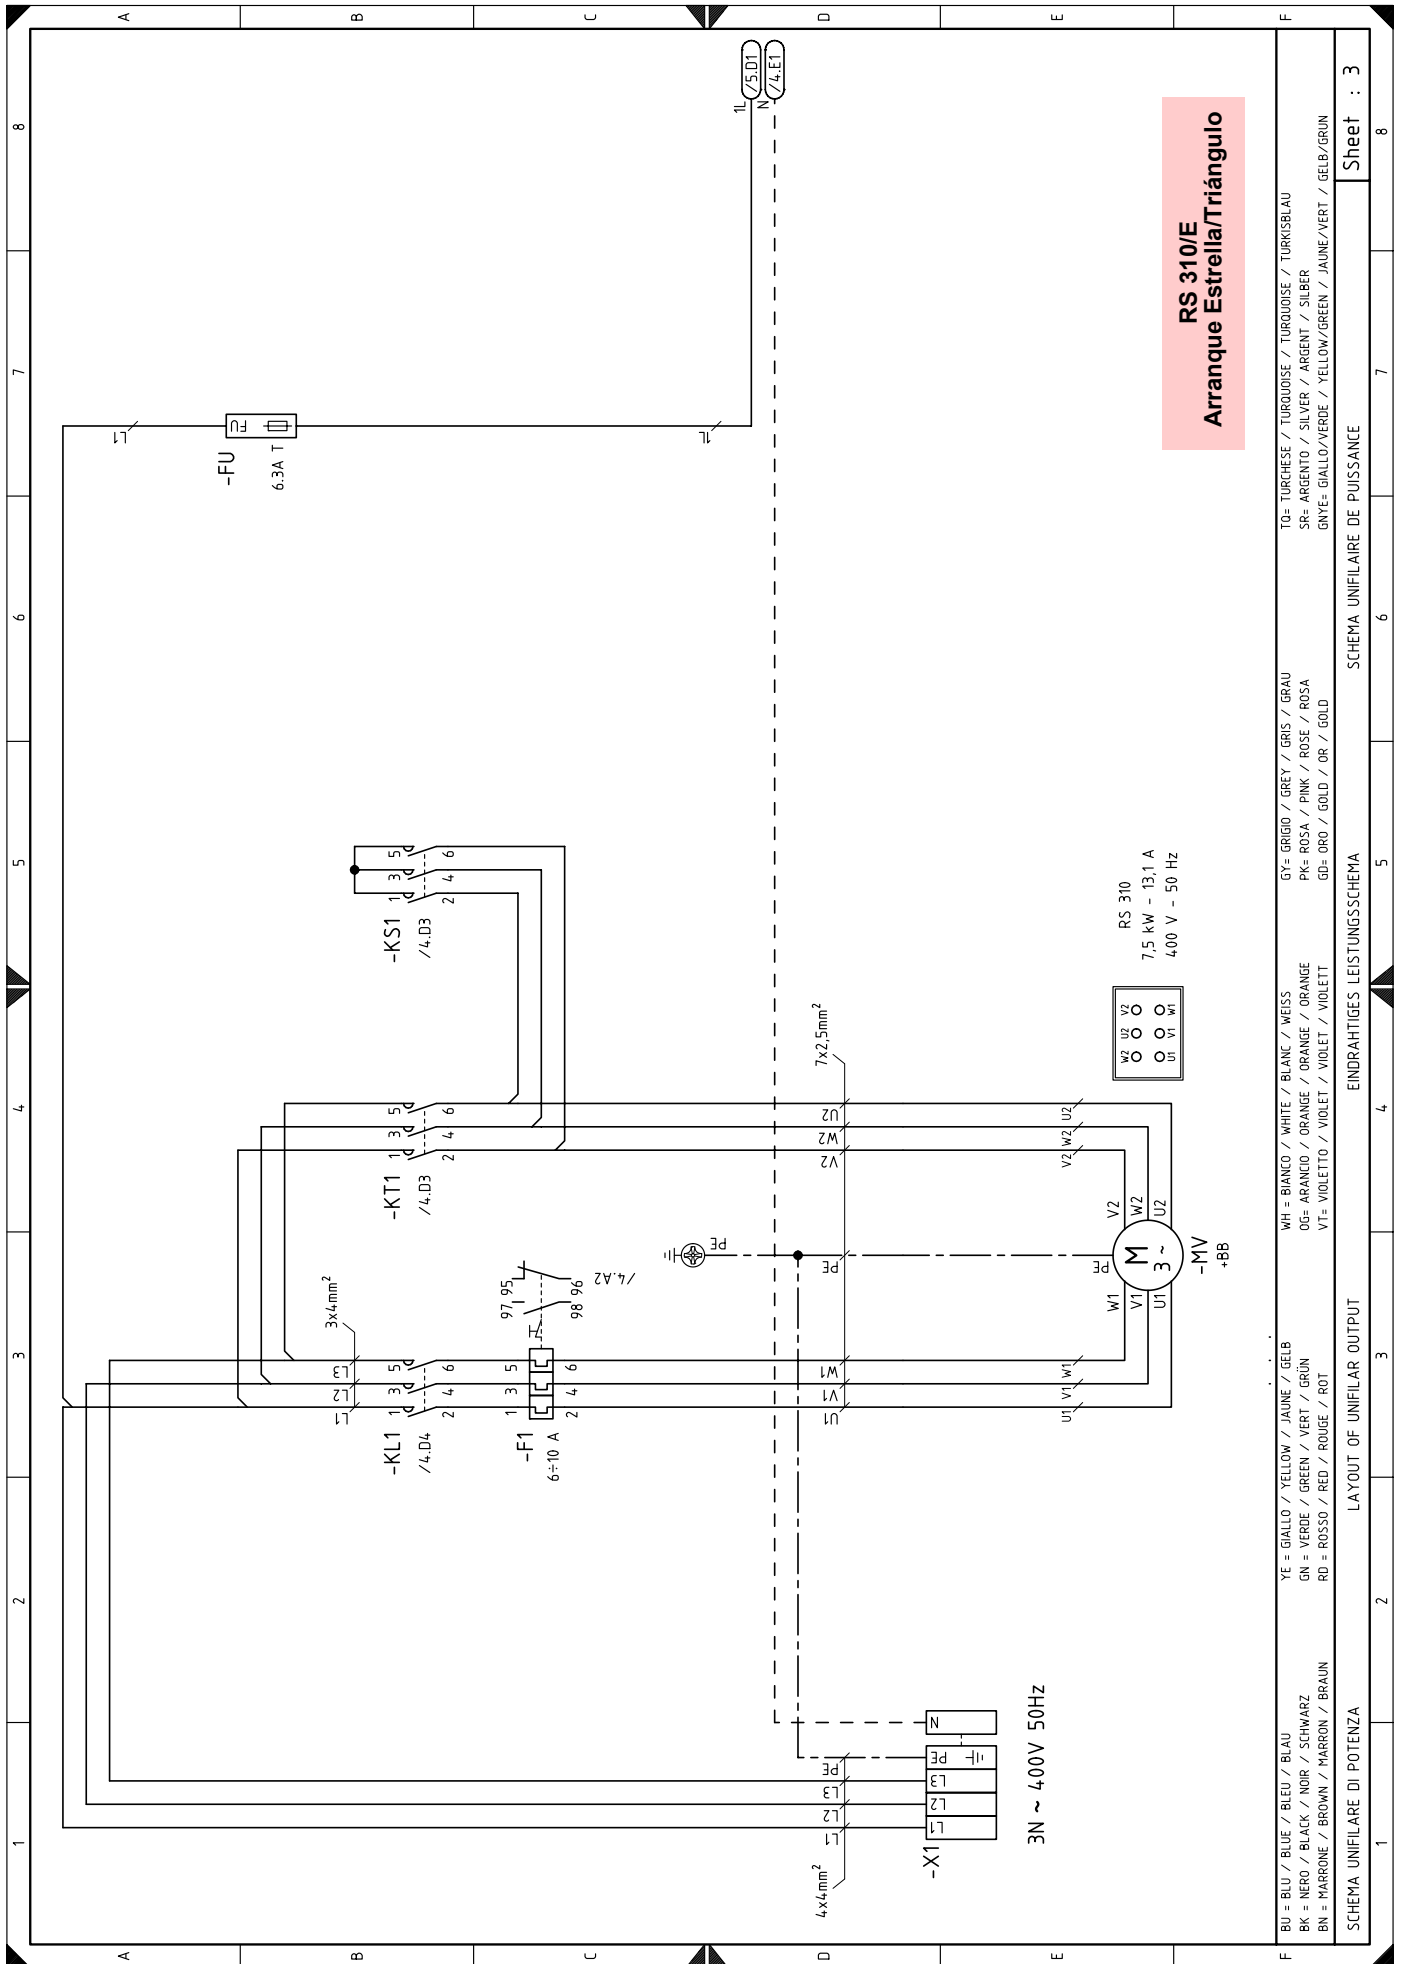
A B C D E F

8 7 6 5 4 3 2 1

RS 310/E
Arranque Estrella/Triángulo

1L /5.D1
N /4.E1

L1
FU
-FU
6.3A T
1L

-KS1
/4.D3
1 3 5
2 4 6

7x2,5mm$^2$

RS 310
7,5 kW - 13,1 A
400 V - 50 Hz

W2 U2 V2
U1 V1 W1

-KT1
/4.D3
1 3 5
2 4 6

U2 W2 V2
U2 W2 V2

3x4mm$^2$

97 95
98 96
/4.A2

PE
PE
PE

M
3 ~
-MV
+BB

W1 V1 U1
V2 W2 U2

-KL1
/4.D4
L3 L2 L1
1 3 5
2 4 6

-F1
6÷10 A
1 3 5
2 4 6

W1 V1 U1
W1 V1 U1

N
PE
L3
L2
L1
PE L3 L2 L1
-X1
4x4mm$^2$
3N ~ 400V 50Hz

BU = BLU / BLUE / BLEU / BLAU
BK = NERO / BLACK / NOIR / SCHWARZ
BN = MARRONE / BROWN / MARRON / BRAUN
YE = GIALLO / YELLOW / JAUNE / GELB
GN = VERDE / GREEN / VERT / GRÜN
RD = ROSSO / RED / ROUGE / ROT
WH = BIANCO / WHITE / BLANC / WEISS
OG= ARANCIO / ORANGE / ORANGE / ORANGE
VT= VIOLETTO / VIOLET / VIOLET / VIOLETT
GY= GRIGIO / GREY / GRIS / GRAU
PK= ROSA / PINK / ROSE / ROSA
GD= ORO / GOLD / OR / GOLD
TQ= TURCHESE / TURQUOISE / TURQUOISE / TURKISBLAU
SR= ARGENTO / SILVER / ARGENT / SILBER
GNYE= GIALLO/VERDE / YELLOW/GREEN / JAUNE/VERT / GELB/GRUN

SCHEMA UNIFILARE DI POTENZA
LAYOUT OF UNIFILAR OUTPUT
EINDRAHTIGES LEISTUNGSSCHEMA
SCHEMA UNIFILAIRE DE PUISSANCE
Sheet : 3